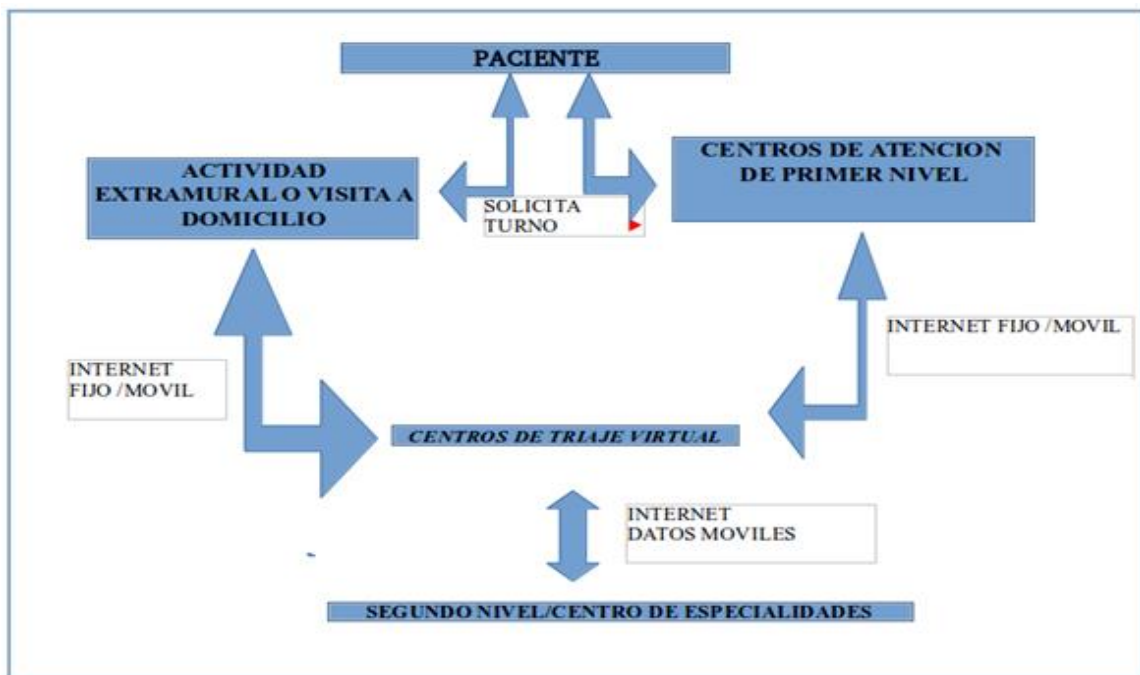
PACIENTE

ACTIVIDAD EXTRAMURAL O VISITA A DOMICILIO

SOLICITA TURNO

CENTROS DE ATENCION DE PRIMER NIVEL

INTERNET FIJO /MOVIL

INTERNET FIJO /MOVIL

CENTROS DE TRIAJE VIRTUAL

INTERNET DATOS MOVILES

SEGUNDO NIVEL/CENTRO DE ESPECIALIDADES